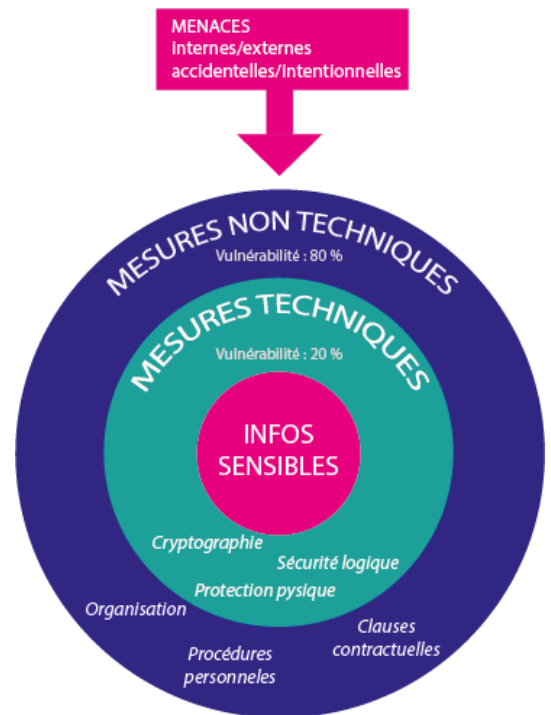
MENACES
internes/externes
accidentelles/intentionnelles

MESURES NON TECHNIQUES
Vulnérabilité : 80 %

MESURES TECHNIQUES
Vulnérabilité : 20 %

INFOS SENSIBLES

Cryptographie
Sécurité logique
Protection pysique

Organisation
Procédures personneles
Clauses contractuelles